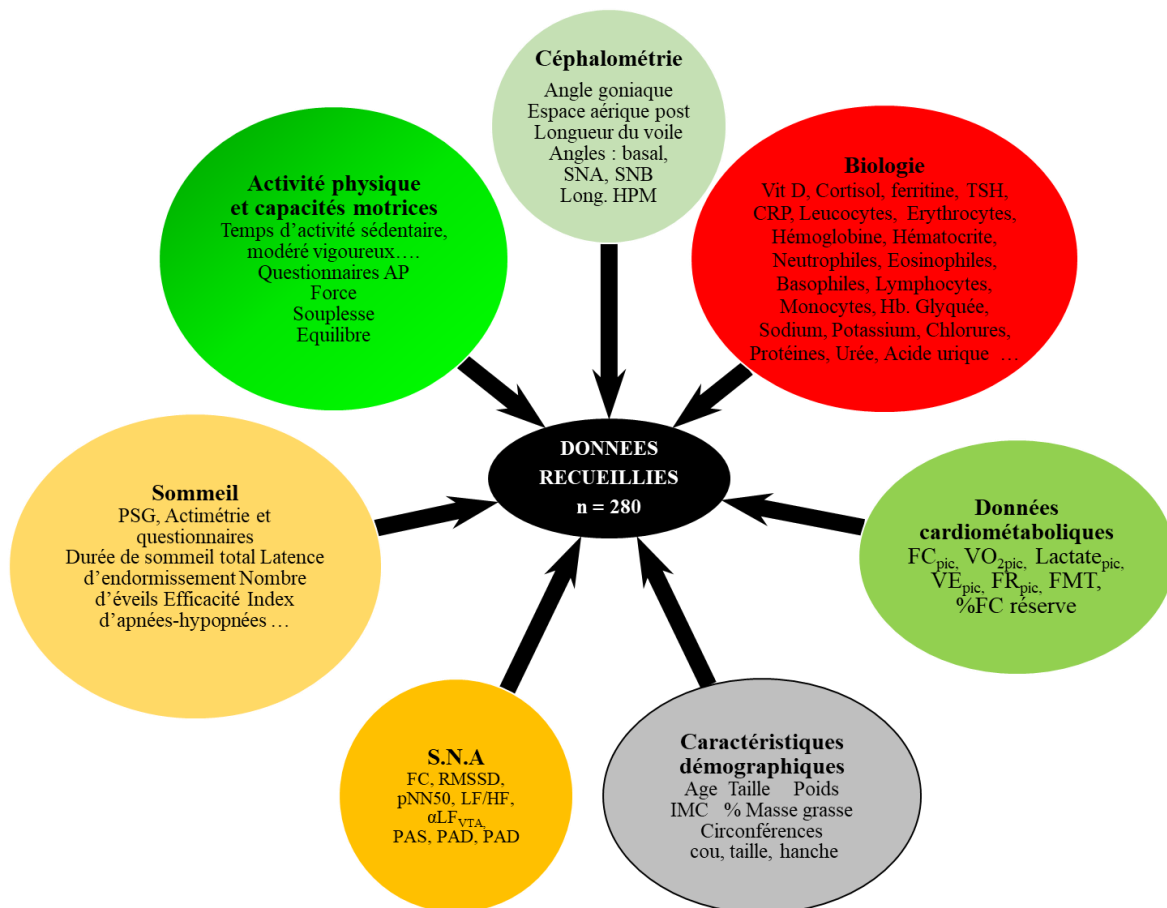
Céphalométrie
Angle goniaque
Espace aérique post
Longueur du voile
Angles : basal, SNA, SNB
Long. HPM

Activité physique et capacités motrices
Temps d'activité sédentaire, modéré vigoureux….
Questionnaires AP
Force
Souplesse
Equilibre

Biologie
Vit D, Cortisol, ferritine, TSH, CRP, Leucocytes, Erythrocytes, Hémoglobine, Hématocrite, Neutrophiles, Eosinophiles, Basophiles, Lymphocytes, Monocytes, Hb. Glyquée, Sodium, Potassium, Chlorures, Protéines, Urée, Acide urique …

DONNEES RECUEILLIES
n = 280

Sommeil
PSG, Actimétrie et questionnaires
Durée de sommeil total Latence d'endormissement Nombre d'éveils Efficacité Index d'apnées-hypopnées …

Données cardiométaboliques
$FC_{pic}$, $VO_{2pic}$, $Lactate_{pic}$, $VE_{pic}$, $FR_{pic}$, FMT, %FC réserve

S.N.A
FC, RMSSD, pNN50, LF/HF, $\alpha LF_{VTA}$, PAS, PAD, PAD

Caractéristiques démographiques
Age Taille Poids
IMC % Masse grasse
Circonférences
cou, taille, hanche